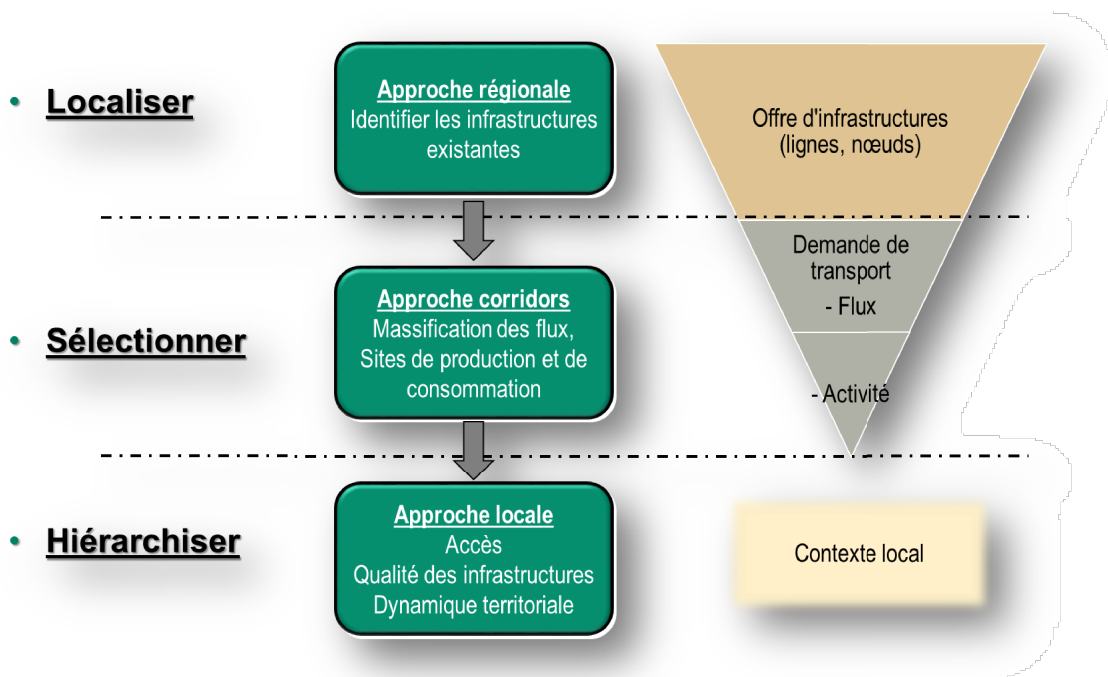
• Localiser

Approche régionale
Identifier les infrastructures existantes

Offre d'infrastructures (lignes, nœuds)

Demande de transport
- Flux

• Sélectionner

Approche corridors
Massification des flux, Sites de production et de consommation

- Activité

• Hiérarchiser

Approche locale
Accès
Qualité des infrastructures
Dynamique territoriale

Contexte local